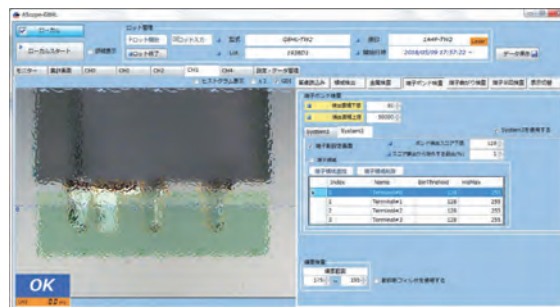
KScope-IDEAL

ローカル

ローカルスタート

ロット管理

ロット開始

ロット入力

ロット終了

型式 GBHU-TN2

品目 2A4P-TN2

LotNo 243871

検査日時 2018/05/09 17:57:22

データ表示

モニター

集計表示

CH0

CH1

CH2

CH3

CH4

設定・データ管理

ヒストグラム表示

端子ボンド検査

端子ボンド検査

検出面積下限 80

検出面積上限 99999

System1

System2

端子配置位置番号

ボンド検出スコア下限 120

Index

Name

BinThreshold

HSMax

0

Terminals0

128

255

1

Terminals1

128

255

2

Terminals2

128

255

3

Terminals3

128

255

検査範囲

175

255

OK

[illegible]